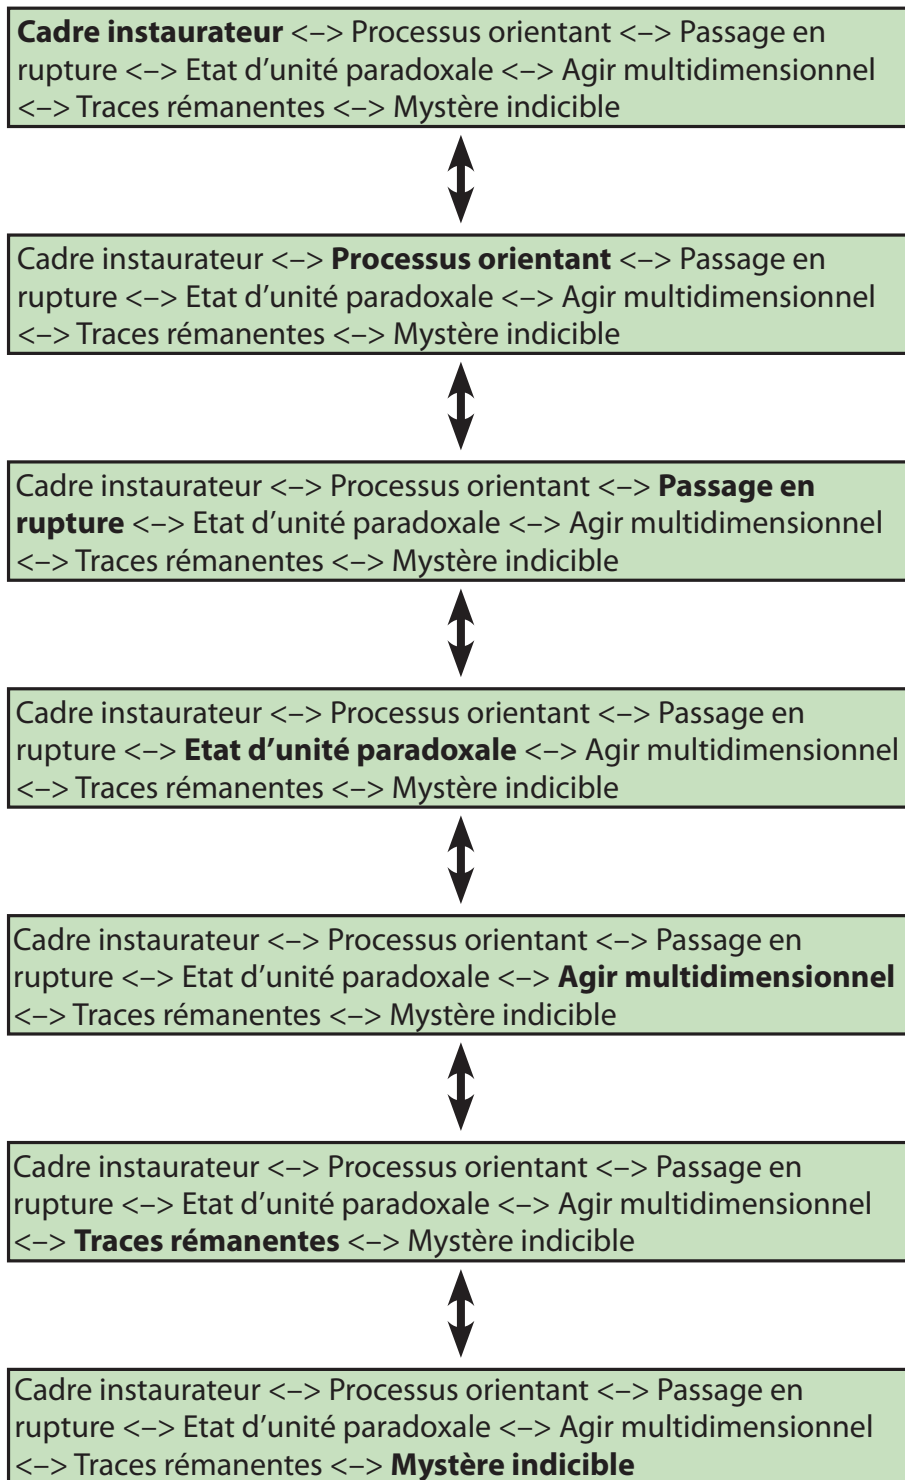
Cadre instaurateur <–> Processus orientant <–> Passage en rupture <–> Etat d'unité paradoxale <–> Agir multidimensionnel <–> Traces rémanentes <–> Mystère indicible

Cadre instaurateur <–> Processus orientant <–> Passage en rupture <–> Etat d'unité paradoxale <–> Agir multidimensionnel <–> Traces rémanentes <–> Mystère indicible

Cadre instaurateur <–> Processus orientant <–> Passage en rupture <–> Etat d'unité paradoxale <–> Agir multidimensionnel <–> Traces rémanentes <–> Mystère indicible

Cadre instaurateur <–> Processus orientant <–> Passage en rupture <–> Etat d'unité paradoxale <–> Agir multidimensionnel <–> Traces rémanentes <–> Mystère indicible

Cadre instaurateur <–> Processus orientant <–> Passage en rupture <–> Etat d'unité paradoxale <–> Agir multidimensionnel <–> Traces rémanentes <–> Mystère indicible

Cadre instaurateur <–> Processus orientant <–> Passage en rupture <–> Etat d'unité paradoxale <–> Agir multidimensionnel <–> Traces rémanentes <–> Mystère indicible

Cadre instaurateur <–> Processus orientant <–> Passage en rupture <–> Etat d'unité paradoxale <–> Agir multidimensionnel <–> Traces rémanentes <–> Mystère indicible